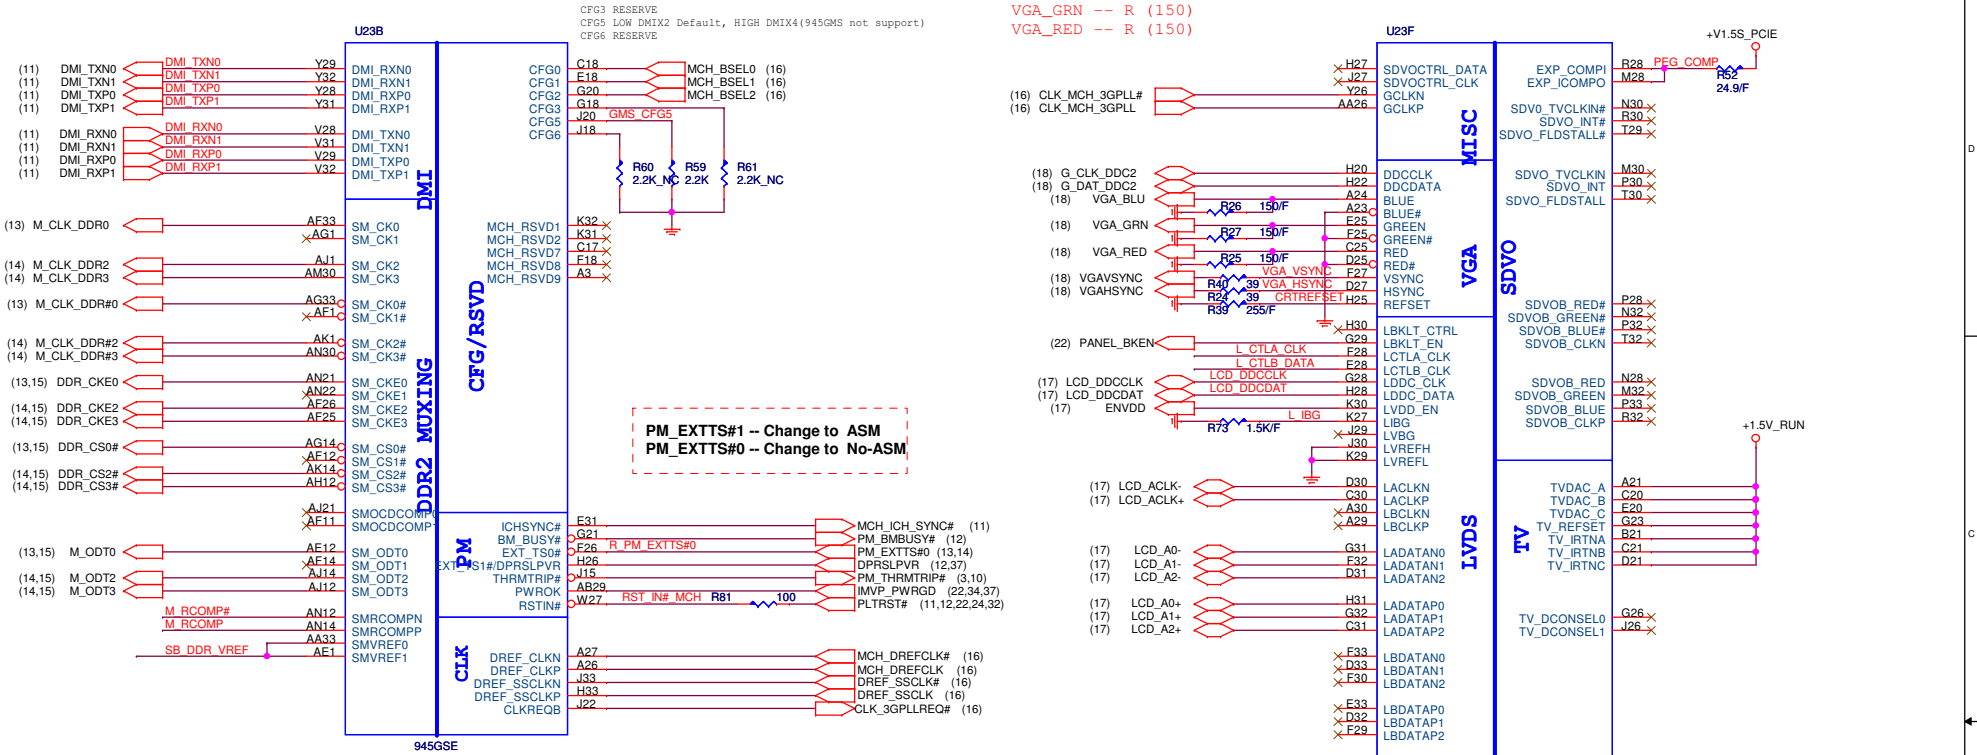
CFG3 RESERVE
CFG5 LOW DMIX2 Default, HIGH DMIX4(945GMS not support)
CFG6 RESERVE

VGA_GRN -- R (150)
VGA_RED -- R (150)

U23B

(11) DMI_TXN0 DMI_TXN0 Y29 DMI_RXN0
(11) DMI_TXN1 DMI_TXN1 Y32 DMI_RXN1
(11) DMI_TXP0 DMI_TXP0 Y28 DMI_RXP0
(11) DMI_TXP1 DMI_TXP1 Y31 DMI_RXP1

(11) DMI_RXN0 DMI_RXN0 V28 DMI_TXN0
(11) DMI_RXN1 DMI_RXN1 V31 DMI_TXN1
(11) DMI_RXP0 DMI_RXP0 V29 DMI_TXP0
(11) DMI_RXP1 DMI_RXP1 V32 DMI_TXP1

DMI

(13) M_CLK_DDR0 AF33 SM_CK0
AG1 SM_CK1
(14) M_CLK_DDR2 AJ1 SM_CK2
(14) M_CLK_DDR3 AM30 SM_CK3
(13) M_CLK_DDR#0 AG33 SM_CK0#
AF1 SM_CK1#
(14) M_CLK_DDR#2 AK1 SM_CK2#
(14) M_CLK_DDR#3 AN30 SM_CK3#
(13,15) DDR_CKE0 AN21 SM_CKE0
AN22 SM_CKE1
(14,15) DDR_CKE2 AF26 SM_CKE2
(14,15) DDR_CKE3 AF25 SM_CKE3
(13,15) DDR_CS0# AG14 SM_CS0#
AF12 SM_CS1#
(14,15) DDR_CS2# AK14 SM_CS2#
(14,15) DDR_CS3# AH12 SM_CS3#
AJ21 SMOCDCOMP0
AF11 SMOCDCOMP1
(13,15) M_ODT0 AE12 SM_ODT0
AF14 SM_ODT1
(14,15) M_ODT2 AJ14 SM_ODT2
(14,15) M_ODT3 AJ12 SM_ODT3
M_RCOMP# AN12 SMRCOMPN
M_RCOMP AN14 SMRCOMPP
AA33 SMVREF0
SB_DDR_VREF AE1 SMVREF1

DDR2 MUXING

CFG0 C18 MCH_BSEL0 (16)
CFG1 E18 MCH_BSEL1 (16)
CFG2 G20 MCH_BSEL2 (16)
CFG3 G18
CFG5 J20 GMS_CFG5
CFG6 J18
R60 2.2K_NC
R59 2.2K
R61 2.2K_NC

MCH_RSVD1 K32
MCH_RSVD2 K31
MCH_RSVD7 C17
MCH_RSVD8 F18
MCH_RSVD9 A3

CFG/RSVD

PM_EXTTS#1 -- Change to ASM
PM_EXTTS#0 -- Change to No-ASM

PM
ICHSYNC# E31 MCH_ICH_SYNC# (11)
BM_BUSY# G21 PM_BMBUSY# (12)
EXT_TS0# F26 R_PM_EXTTS#0 PM_EXTTS#0 (13,14)
EXT_TS1#/DPRSLPVR H26 DPRSLPVR (12,37)
THRMTRIP# J15 PM_THRMTRIP# (3,10)
PWROK AB29 IMVP_PWRGD (22,34,37)
RSTIN# W27 RST_IN#_MCH R81 100 PLTRST# (11,12,22,24,32)

CLK
DREF_CLKN A27 MCH_DREFCLK# (16)
DREF_CLKP A26 MCH_DREFCLK (16)
DREF_SSCLKN J33 DREF_SSCLK# (16)
DREF_SSCLKP H33 DREF_SSCLK (16)
CLKREQB J22 CLK_3GPLLREQ# (16)

945GSE

U23F
+V1.5S_PCIE

H27 SDVOCTRL_DATA
J27 SDVOCTRL_CLK
(16) CLK_MCH_3GPLL# Y26 GCLKN
(16) CLK_MCH_3GPLL AA26 GCLKP
MISC

EXP_COMPI R28 PEG_COMP
EXP_ICOMPO M28
R52 24.9/F
SDV0_TVCLKIN# N30
SDVO_INT# R30
SDVO_FLDSTALL# T29
SDVO_TVCLKIN M30
SDVO_INT P30
SDVO_FLDSTALL T30

(18) G_CLK_DDC2 H20 DDCCLK
(18) G_DAT_DDC2 H22 DDCDATA
(18) VGA_BLU A24 BLUE
R26 150/F A23 BLUE#
(18) VGA_GRN E25 GREEN
R27 150/F F25 GREEN#
(18) VGA_RED C25 RED
R25 150/F D25 RED#
(18) VGAVSYNC VGA_VSYNC F27 VSYNC
(18) VGAHSYNC R40 39 VGA_HSYNC D27 HSYNC
R24 39 CRTREFSET H25 REFSET
R39 255/F
VGA

SDVO
SDVOB_RED# P28
SDVOB_GREEN# N32
SDVOB_BLUE# P32
SDVOB_CLKN T32
SDVOB_RED N28
SDVOB_GREEN M32
SDVOB_BLUE P33
SDVOB_CLKP R32

H30 LBKLT_CTRL
(22) PANEL_BKEN G29 LBKLT_EN
L_CTLA_CLK F28 LCTLA_CLK
L_CTLB_DATA E28 LCTLB_CLK
(17) LCD_DDCCLK LCD_DDCCLK G28 LDDC_CLK
(17) LCD_DDCDAT LCD_DDCDAT H28 LDDC_DATA
(17) ENVDD K30 LVDD_EN
L_IBG K27 LIBG
R73 1.5K/F J29 LVBG
J30 LVREFH
K29 LVREFL

+1.5V_RUN

(17) LCD_ACLK- D30 LACLKN
(17) LCD_ACLK+ C30 LACLKP
A30 LBCLKN
A29 LBCLKP

(17) LCD_A0- G31 LADATAN0
(17) LCD_A1- F32 LADATAN1
(17) LCD_A2- D31 LADATAN2
(17) LCD_A0+ H31 LADATAP0
(17) LCD_A1+ G32 LADATAP1
(17) LCD_A2+ C31 LADATAP2
F33 LBDATAN0
D33 LBDATAN1
F30 LBDATAN2
E33 LBDATAP0
D32 LBDATAP1
F29 LBDATAP2
LVDS

TV
TVDAC_A A21
TVDAC_B C20
TVDAC_C E20
TV_REFSET G23
TV_IRTNA B21
TV_IRTNB C21
TV_IRTNC D21
TV_DCONSEL0 G26
TV_DCONSEL1 J26

D
C